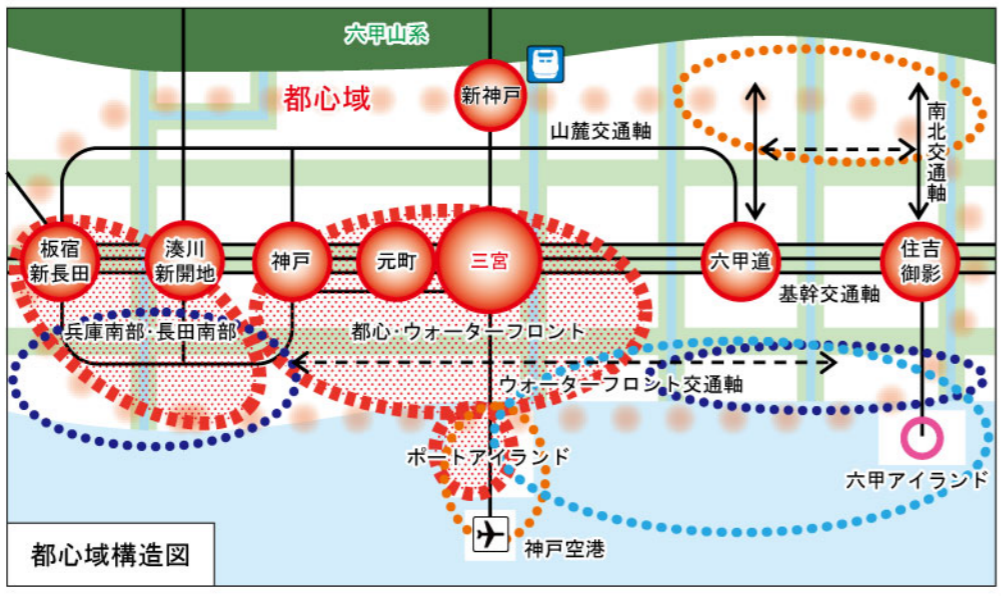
六甲山系

都心域

新神戸

山麓交通軸

南北交通軸

板宿
新長田

湊川
新開地

神戸

元町

三宮

六甲道

住吉
御影

基幹交通軸

兵庫南部・長田南部

都心・ウォーターフロント

ウォーターフロント交通軸

ポートアイランド

六甲アイランド

神戸空港

都心域構造図